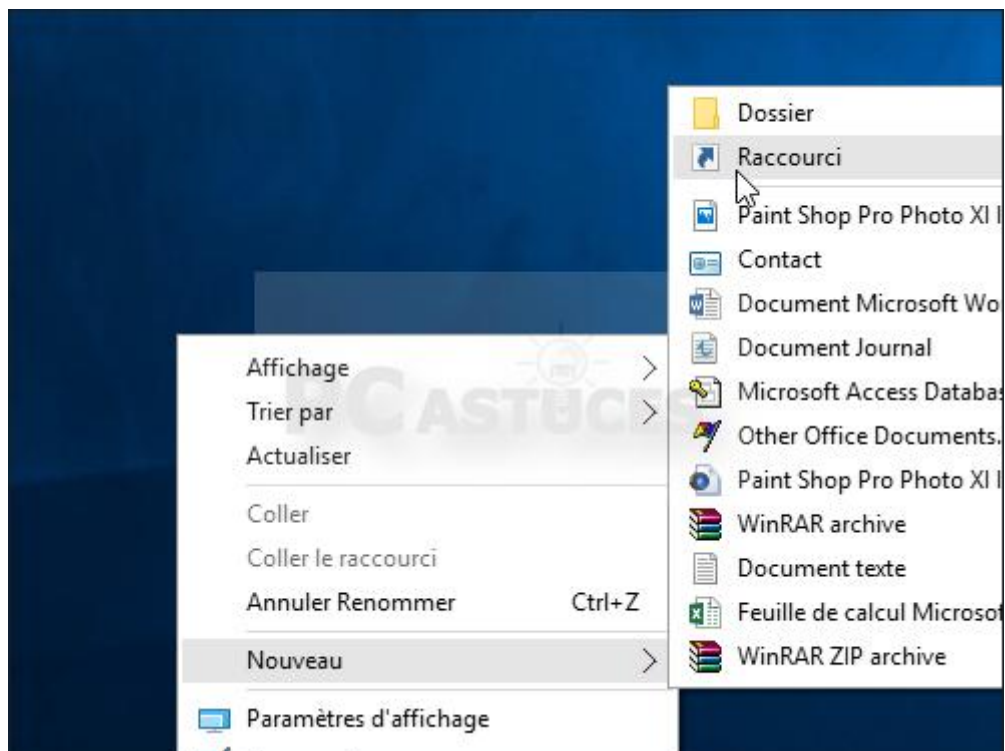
Affichage
Trier par
Actualiser
Coller
Coller le raccourci
Annuler Renommer Ctrl+Z
Nouveau
Paramètres d'affichage

Dossier
Raccourci
Paint Shop Pro Photo XI I
Contact
Document Microsoft Wo
Document Journal
Microsoft Access Databas
Other Office Documents.
Paint Shop Pro Photo XI I
WinRAR archive
Document texte
Feuille de calcul Microsof
WinRAR ZIP archive

PC ASTUCES